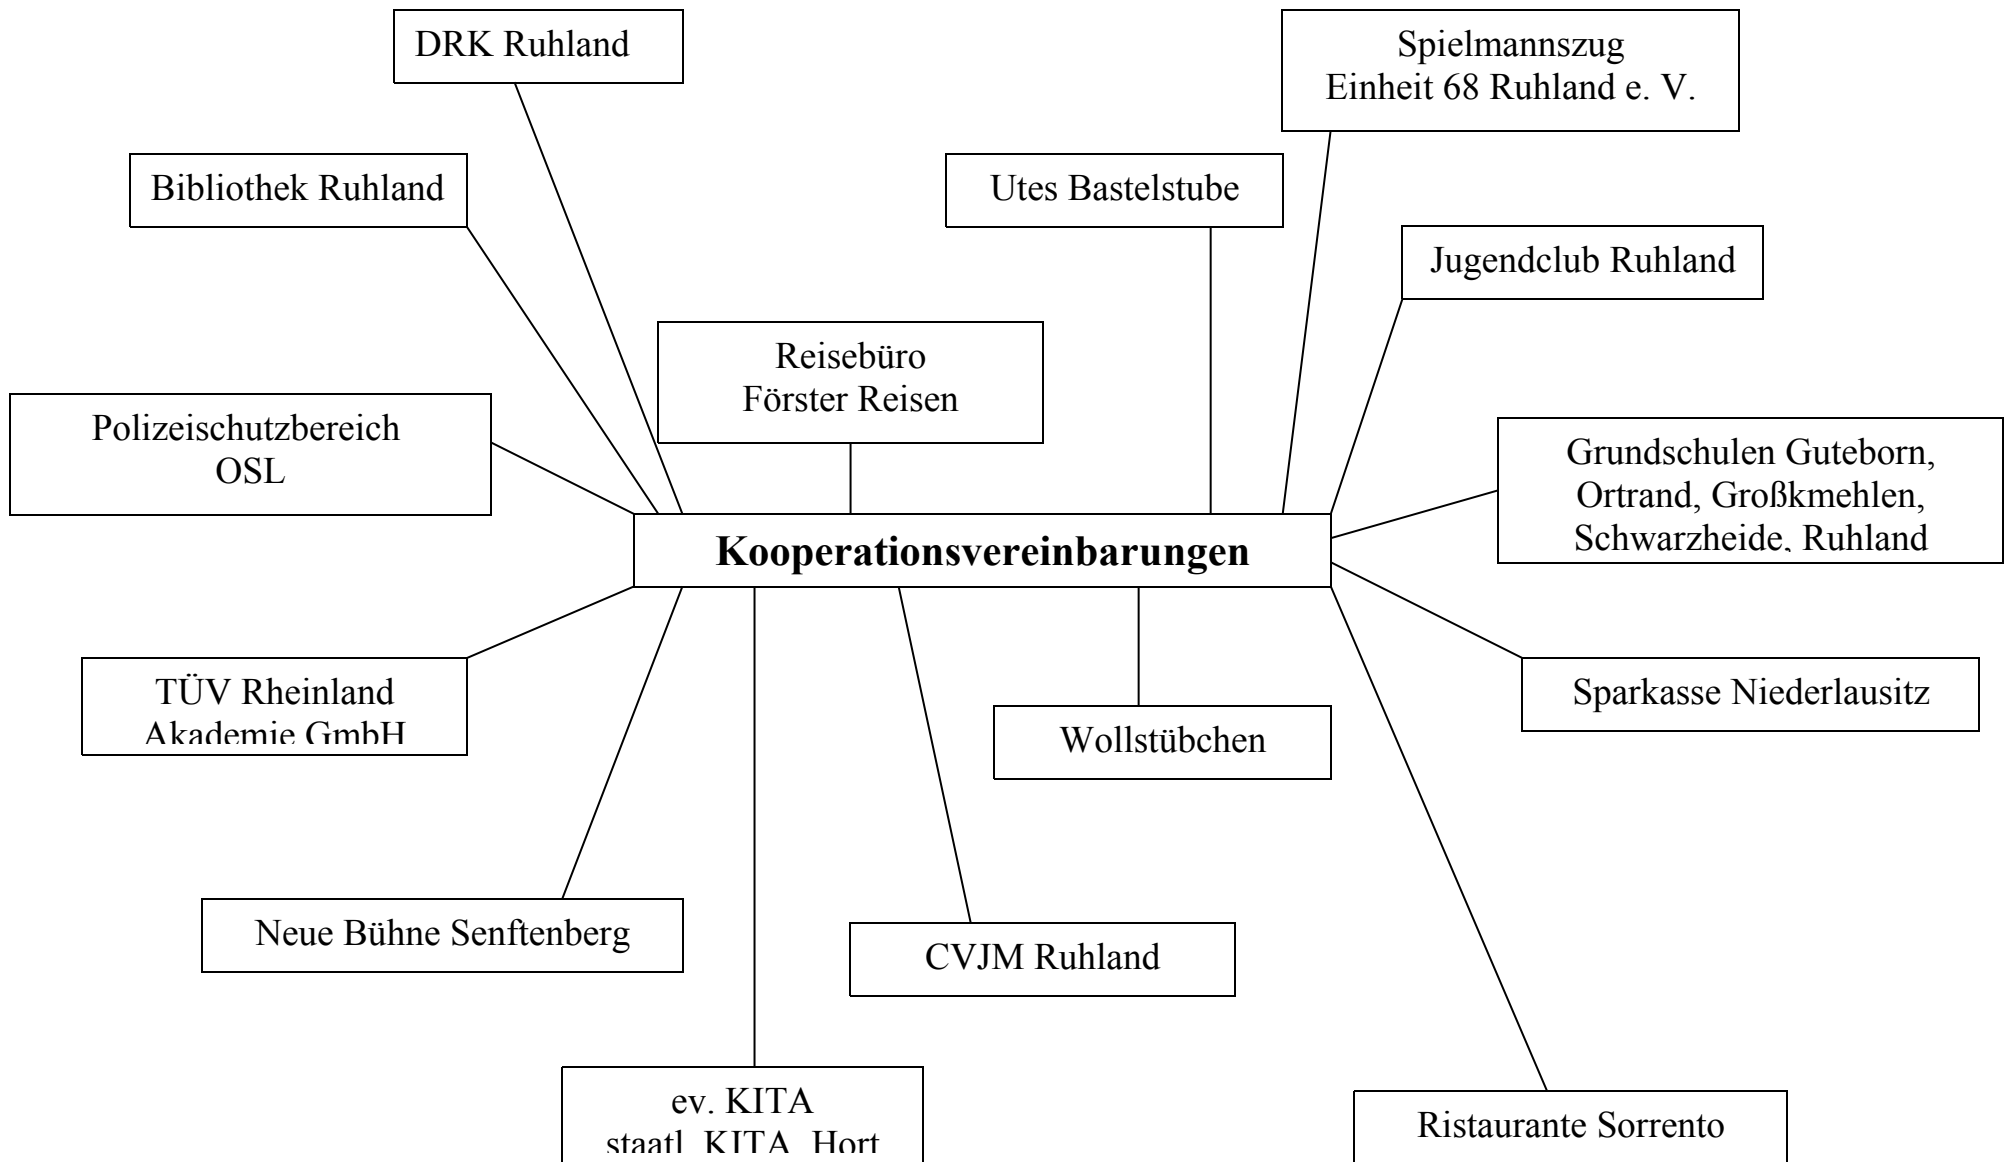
DRK Ruhland

Spielmannszug
Einheit 68 Ruhland e. V.

Bibliothek Ruhland

Utes Bastelstube

Jugendclub Ruhland

Reisebüro
Förster Reisen

Polizeischutzbereich
OSL

Grundschulen Guteborn,
Ortrand, Großkmehlen,
Schwarzheide, Ruhland

Kooperationsvereinbarungen

TÜV Rheinland
Akademie GmbH

Sparkasse Niederlausitz

Wollstübchen

Neue Bühne Senftenberg

CVJM Ruhland

ev. KITA
staatl. KITA, Hort

Ristaurante Sorrento